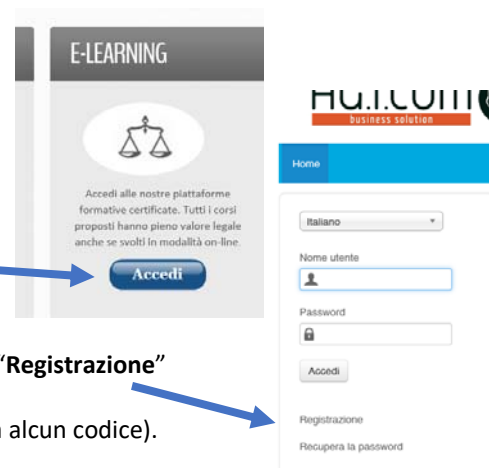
E-LEARNING

Accedi alle nostre piattaforme formative certificate. Tutti i corsi proposti hanno pieno valore legale anche se svolti in modalità on-line.

Accedi

Hu.i.com

business solution

Home

Italiano

Nome utente

Password

Accedi

Registrazione

Recupera la password

"Registrazione"

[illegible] alcun codice).